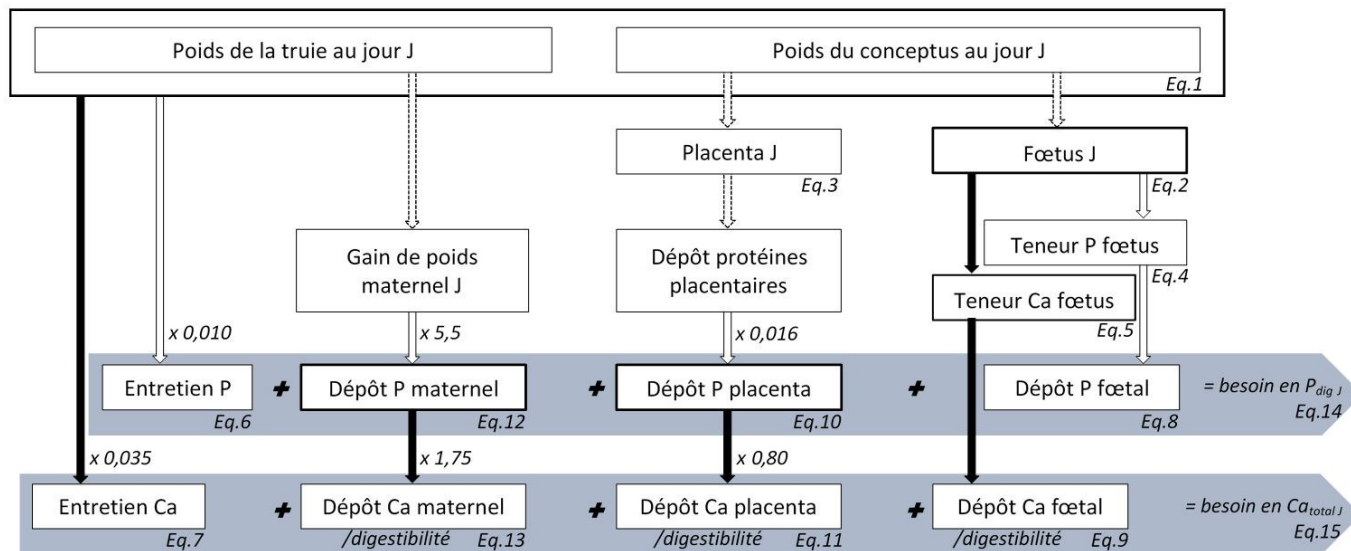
Poids de la truie au jour J

Poids du conceptus au jour J

Eq.1

Placenta J

Eq.3

Fœtus J

Eq.2

Gain de poids maternel J

Dépôt protéines placentaires

Teneur P fœtus

Eq.4

Teneur Ca fœtus

Eq.5

x 0,010

x 5,5

x 0,016

Entretien P

Eq.6

+

Dépôt P maternel

Eq.12

+

Dépôt P placenta

Eq.10

+

Dépôt P fœtal

Eq.8

= besoin en $P_{dig\ J}$

Eq.14

x 0,035

x 1,75

x 0,80

Entretien Ca

Eq.7

+

Dépôt Ca maternel

/digestibilité

Eq.13

+

Dépôt Ca placenta

/digestibilité

Eq.11

+

Dépôt Ca fœtal

/digestibilité

Eq.9

= besoin en $Ca_{total\ J}$

Eq.15